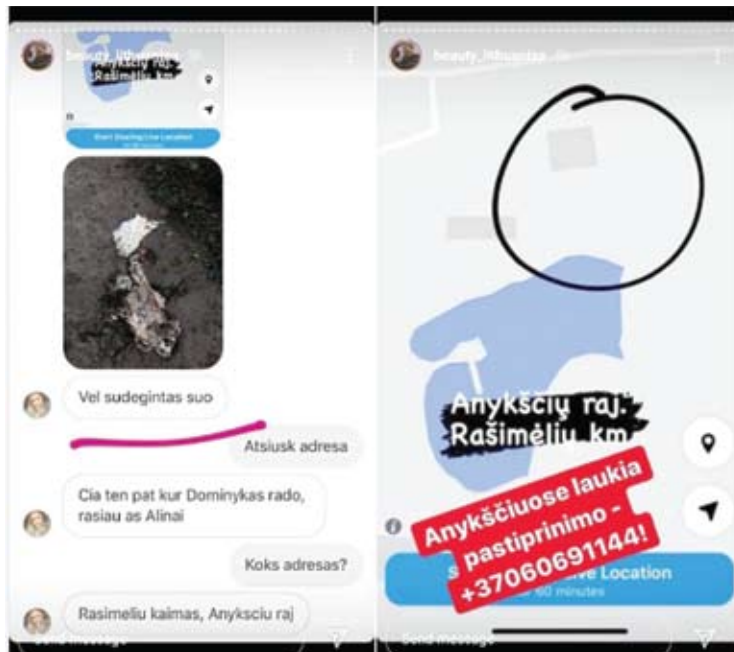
beauty_lithuania

Anykščių raj. Rašimėlių km

Start Sharing Live Location

Vel sudegintas suo

Atsiusk adresa

Cia ten pat kur Dominykas rado, rasiau as Alinai

Koks adresas?

Rasimeliu kaimas, Anyksciu raj

Send message

beauty_lithuania

Anykščių raj. Rašimėlių km

Anykščiuose laukia pastiprinimo - +37060691144!

S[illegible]ve Location

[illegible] 60 minutes

Send message